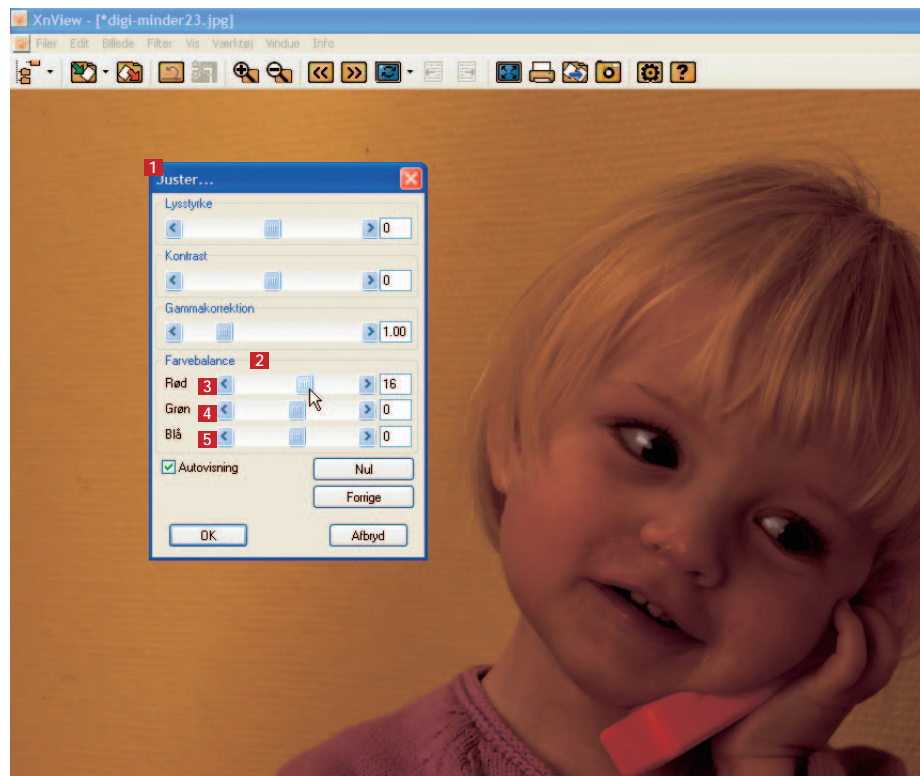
XnView - [*digi-minder23.jpg]

Filer Edit Billede Filter Vis Værktøj Vindue Info

1

Juster...

Lysstyrke

0

Kontrast

0

Gammakorrektion

1.00

Farvebalance 2

Rød 3 16

Grøn 4 0

Blå 5 0

Autovisning

Nul

Forrige

OK

Afbryd